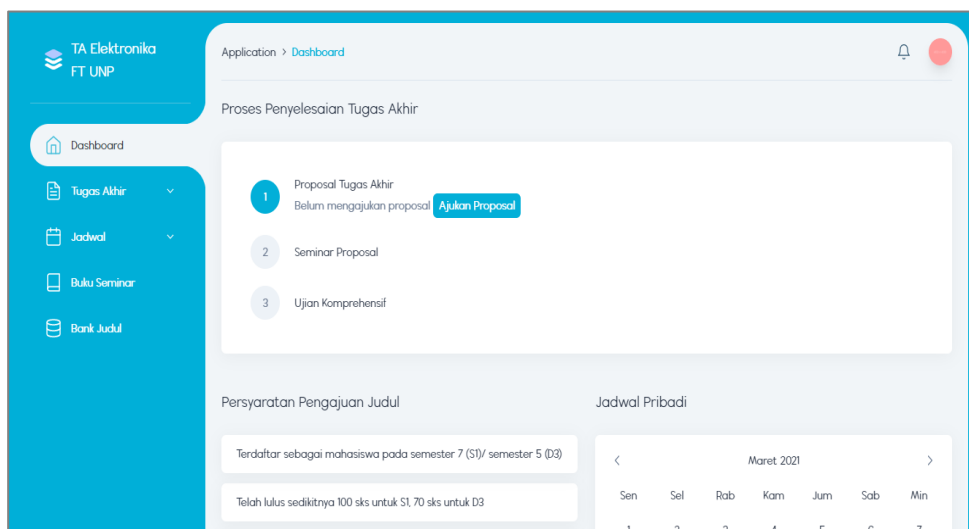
TA Elektronika FT UNP

Dashboard

Tugas Akhir

Jadwal

Buku Seminar

Bank Judul

Application > Dashboard

Proses Penyelesaian Tugas Akhir

1 Proposal Tugas Akhir
Belum mengajukan proposal Ajukan Proposal

2 Seminar Proposal

3 Ujian Komprehensif

Persyaratan Pengajuan Judul

Terdaftar sebagai mahasiswa pada semester 7 (S1)/ semester 5 (D3)

Telah lulus sedikitnya 100 sks untuk S1, 70 sks untuk D3

Jadwal Pribadi

Maret 2021

| Sen | Sel | Rab | Kam | Jum | Sab | Min |
|---|---|---|---|---|---|---|
| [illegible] | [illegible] | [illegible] | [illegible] | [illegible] | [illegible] | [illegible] |